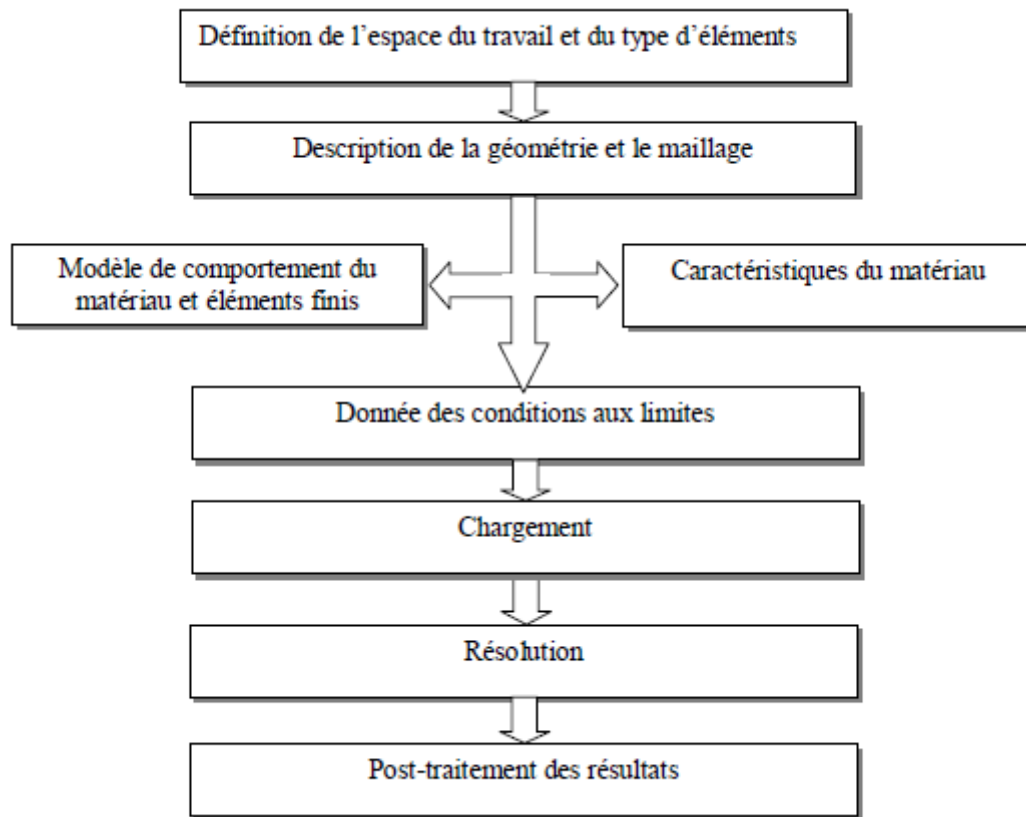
Définition de l’espace du travail et du type d’éléments

Description de la géométrie et le maillage

Modèle de comportement du matériau et éléments finis

Caractéristiques du matériau

Donnée des conditions aux limites

Chargement

Résolution

Post-traitement des résultats